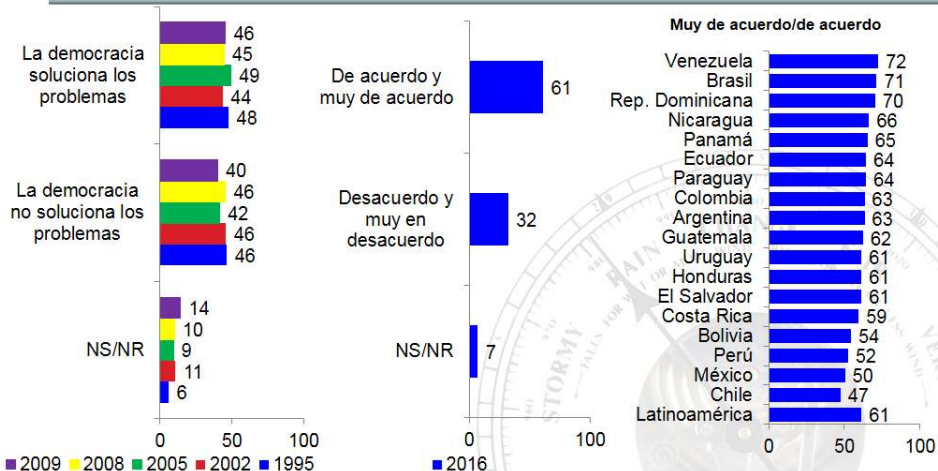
La democracia soluciona los problemas
46
45
49
44
48

La democracia no soluciona los problemas
40
46
42
46
46

NS/NR
14
10
9
11
6

0 50 100

2009 2008 2005 2002 1995

De acuerdo y muy de acuerdo
61

Desacuerdo y muy en desacuerdo
32

NS/NR
7

0 100

2016

Muy de acuerdo/de acuerdo

| | |
|---|---|
| Venezuela | 72 |
| Brasil | 71 |
| Rep. Dominicana | 70 |
| Nicaragua | 66 |
| Panamá | 65 |
| Ecuador | 64 |
| Paraguay | 64 |
| Colombia | 63 |
| Argentina | 63 |
| Guatemala | 62 |
| Uruguay | 61 |
| Honduras | 61 |
| El Salvador | 61 |
| Costa Rica | 59 |
| Bolivia | 54 |
| Perú | 52 |
| México | 50 |
| Chile | 47 |
| Latinoamérica | 61 |

0 50 100